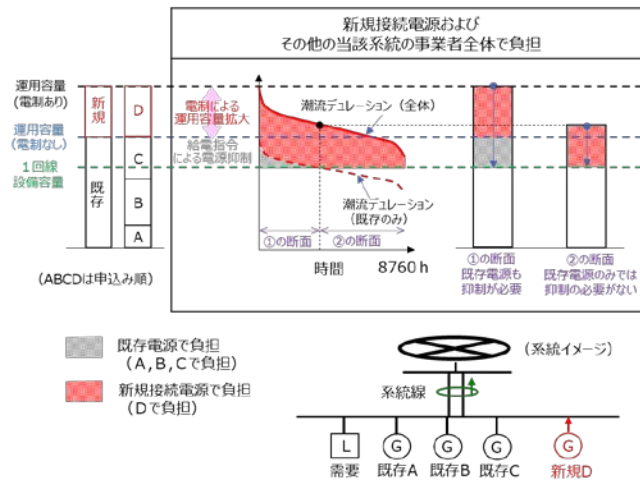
新規接続電源および
その他の当該系統の事業者全体で負担

運用容量
(電制あり)

運用容量
(電制なし)

1回線
設備容量

新規

既存

D

C

B

A

(ABCDは申込み順)

電制による
運用容量拡大

給電指令
による電源抑制

潮流デュレーション(全体)

潮流デュレーション
(既存のみ)

①の断面

②の断面

時間

8760 h

①の断面
既存電源も
抑制が必要

②の断面
既存電源のみでは
抑制の必要がない

既存電源で負担
(A, B, Cで負担)

新規接続電源で負担
(Dで負担)

(系統イメージ)

系統線

L

G

G

G

G

需要

既存A

既存B

既存C

新規D